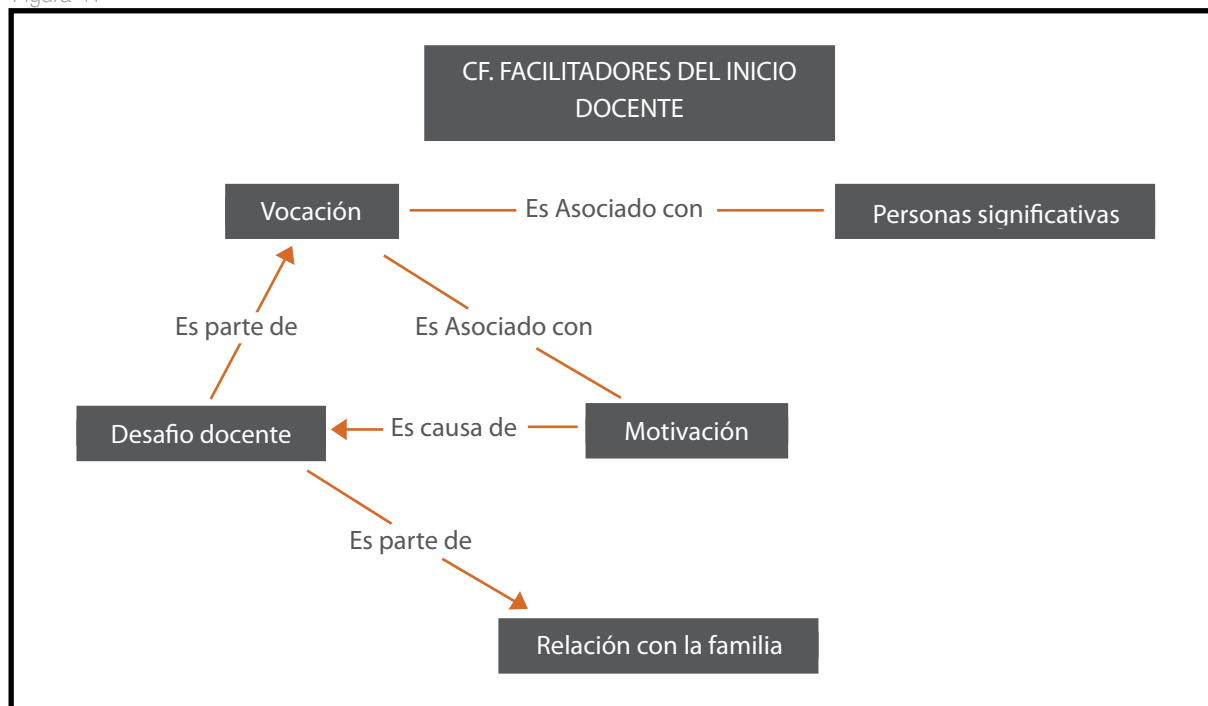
Figura 11

CF. FACILITADORES DEL INICIO DOCENTE

Vocación

Es Asociado con

Personas significativas

Es parte de

Es Asociado con

Desafio docente

Es causa de

Motivación

Es parte de

Relación con la familia